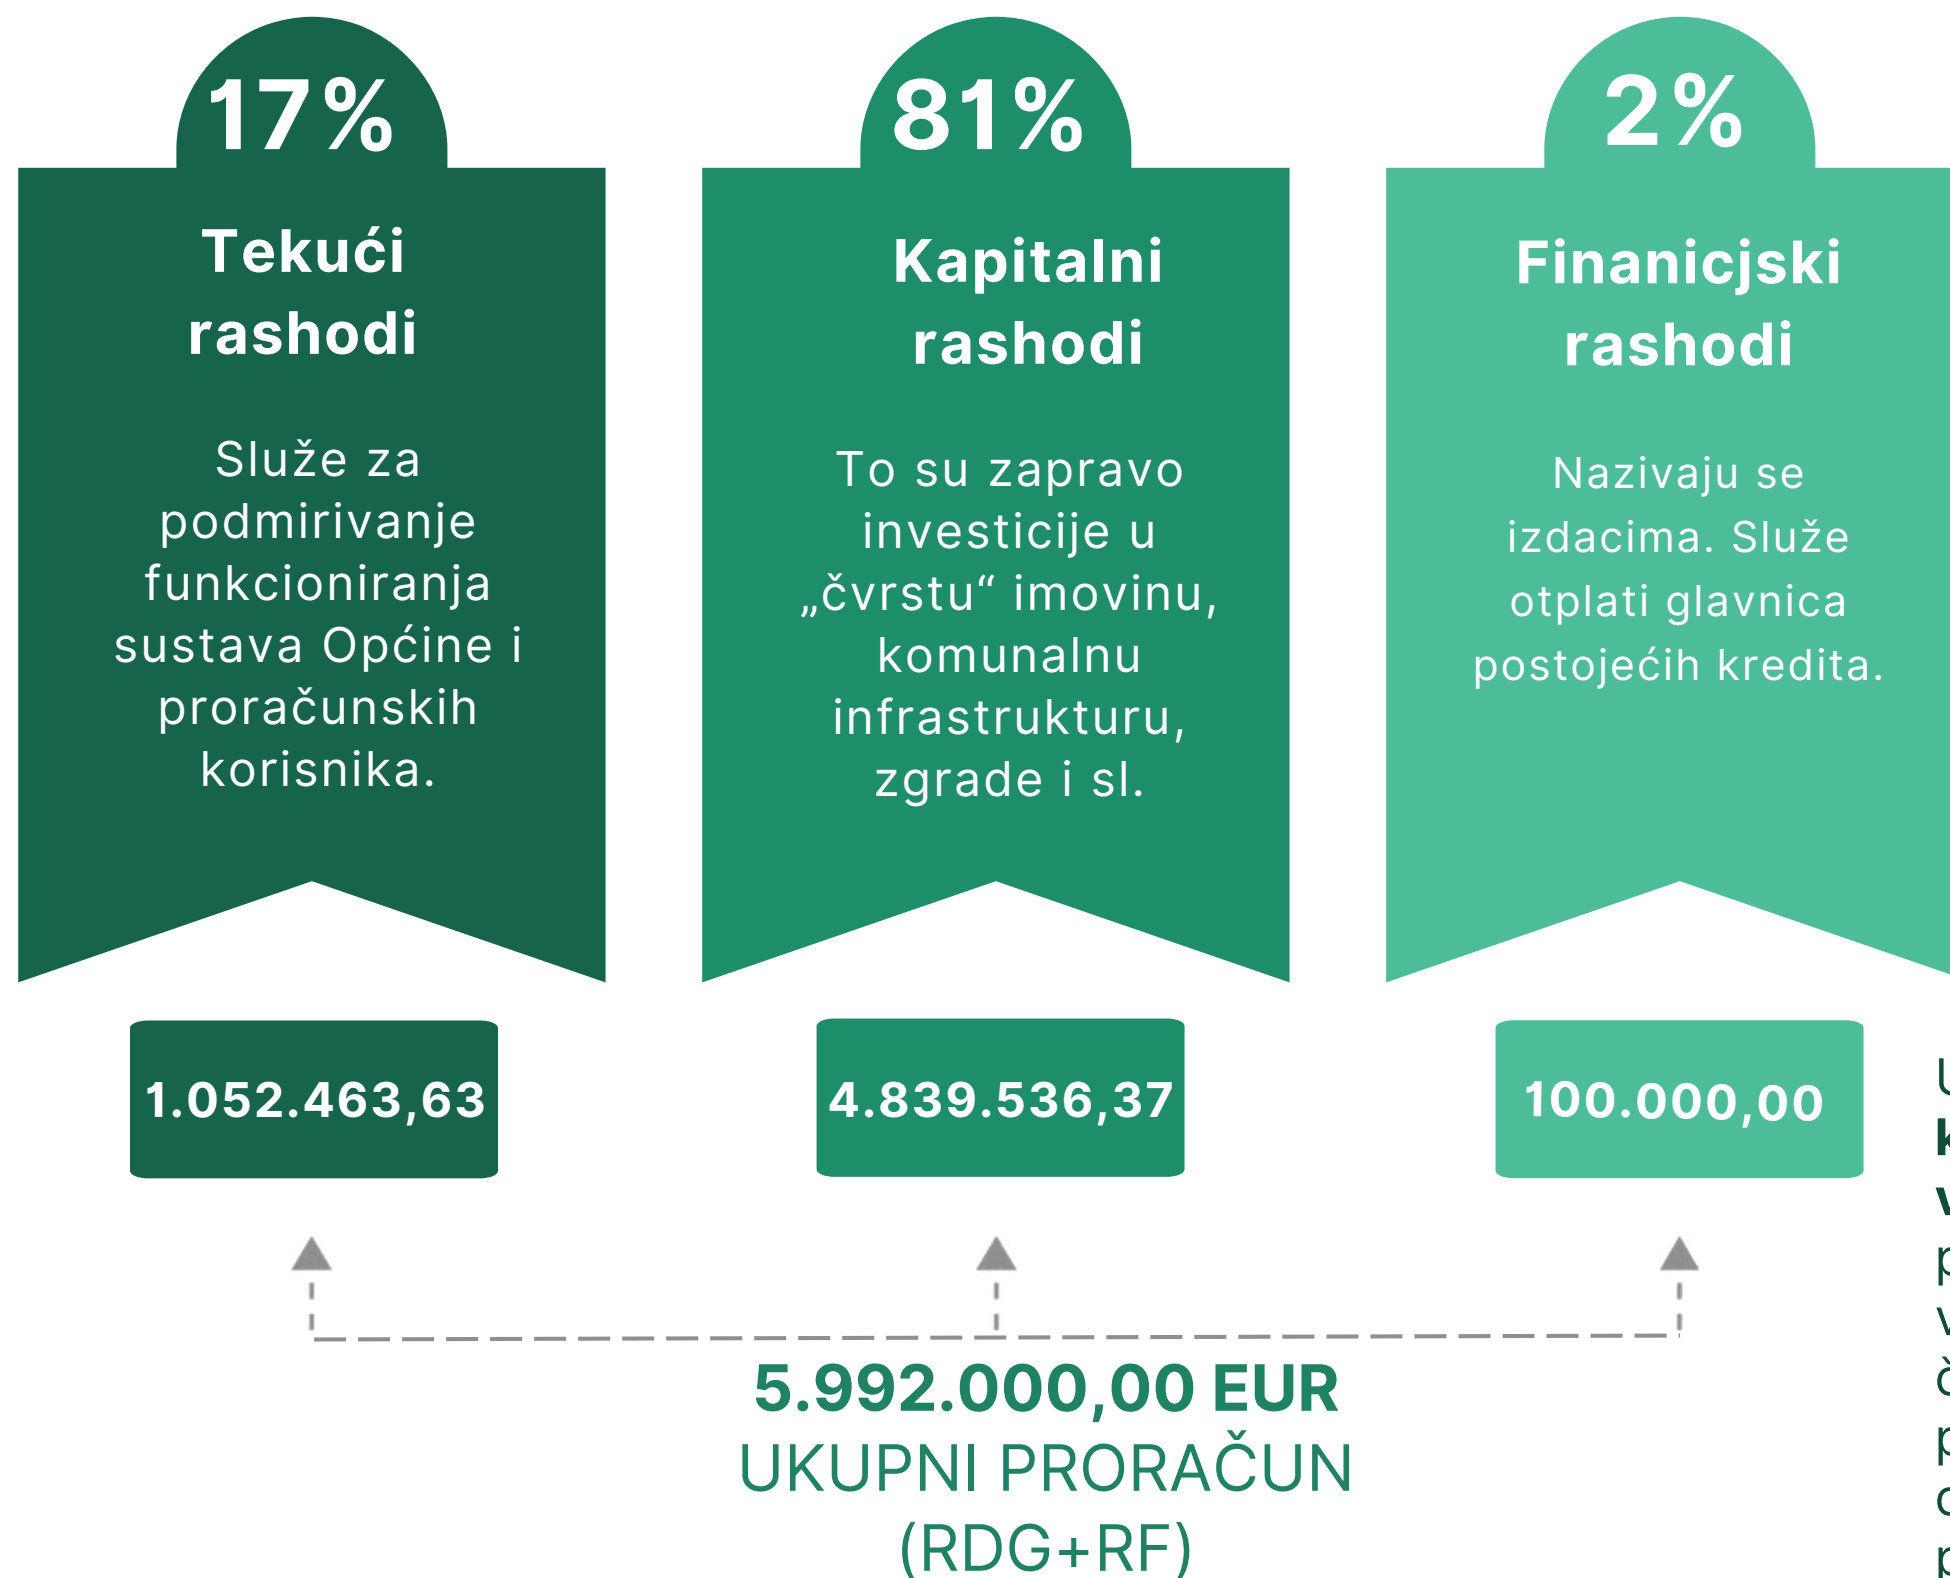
17%

Tekući rashodi

Služe za podmirivanje funkcioniranja sustava Općine i proračunskih korisnika.

81%

Kapitalni rashodi

To su zapravo investicije u „čvrstu" imovinu, komunalnu infrastrukturu, zgrade i sl.

2%

Finanicjski rashodi

Nazivaju se izdacima. Služe otplati glavnica postojećih kredita.

1.052.463,63

4.839.536,37

100.000,00

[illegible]

5.992.000,00 EUR
UKUPNI PRORAČUN
(RDG+RF)